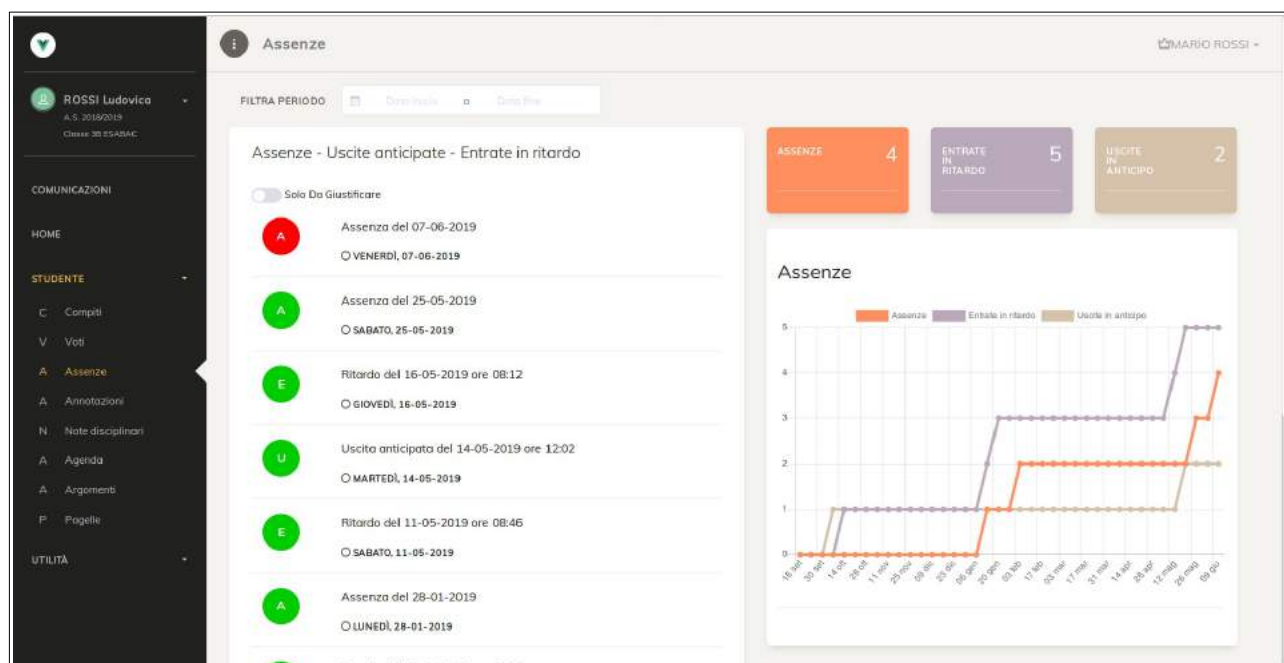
Assenze

MARIO ROSSI

ROSSI Ludovica
A.S. 2018/2019
Classe 3B ESABAC

COMUNICAZIONI

HOME

STUDENTE

C Compiti
V Voti
A Assenze
A Annotazioni
N Note disciplinari
A Agenda
A Argomenti
P Pagelle

UTILITÀ

FILTRA PERIODO Data inizio Data fine

Assenze - Uscite anticipate - Entrate in ritardo

Solo Da Giustificare

A Assenza del 07-06-2019
VENERDÌ, 07-06-2019

A Assenza del 25-05-2019
SABATO, 25-05-2019

E Ritardo del 16-05-2019 ore 08:12
GIOVEDÌ, 16-05-2019

U Uscita anticipata del 14-05-2019 ore 12:02
MARTEDÌ, 14-05-2019

E Ritardo del 11-05-2019 ore 08:46
SABATO, 11-05-2019

A Assenza del 28-01-2019
LUNEDÌ, 28-01-2019

ASSENZE 4

ENTRATE IN RITARDO 5

USCITE IN ANTICIPO 2

Assenze

Assenze Entrate in ritardo Uscite in anticipo

5
4
3
2
1
0

16 set 30 set 14 ott 28 ott 11 nov 25 nov 09 dic 23 dic 06 gen 20 gen 03 feb 17 feb 03 mar 17 mar 31 mar 14 apr 28 apr 12 mag 26 mag 09 giu